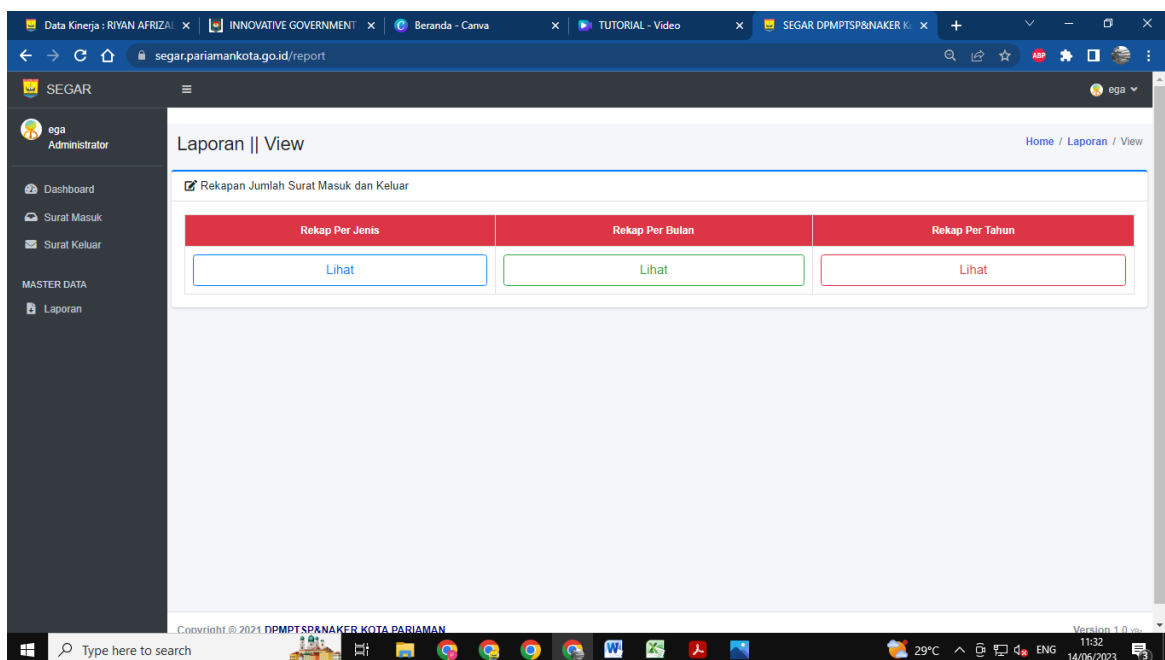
Data Kinerja : RIYAN AFRIZAL ×
INNOVATIVE GOVERNMENT ×
Beranda - Canva ×
TUTORIAL - Video ×
SEGAR DPMPTSP&NAKER K ×

segar.pariamankota.go.id/report

SEGAR
ega

ega
Administrator

Dashboard
Surat Masuk
Surat Keluar

MASTER DATA
Laporan

Laporan || View

Home / Laporan / View

Rekapan Jumlah Surat Masuk dan Keluar

| Rekap Per Jenis | Rekap Per Bulan | Rekap Per Tahun |
|---|---|---|
| Lihat | Lihat | Lihat |

Copyright © 2021 DPMPTSP&NAKER KOTA PARIAMAN

Version 1.0

Type here to search

29°C ENG 11:32 14/06/2023